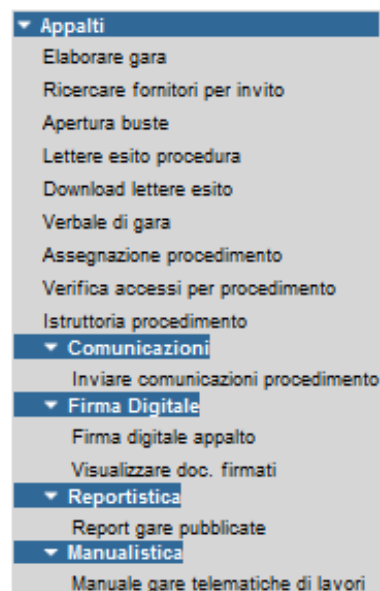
Appalti
Elaborare gara
Ricercare fornitori per invito
Apertura buste
Lettere esito procedura
Download lettere esito
Verbale di gara
Assegnazione procedimento
Verifica accessi per procedimento
Istruttoria procedimento
Comunicazioni
Inviare comunicazioni procedimento
Firma Digitale
Firma digitale appalto
Visualizzare doc. firmati
Reportistica
Report gare pubblicate
Manualistica
Manuale gare telematiche di lavori